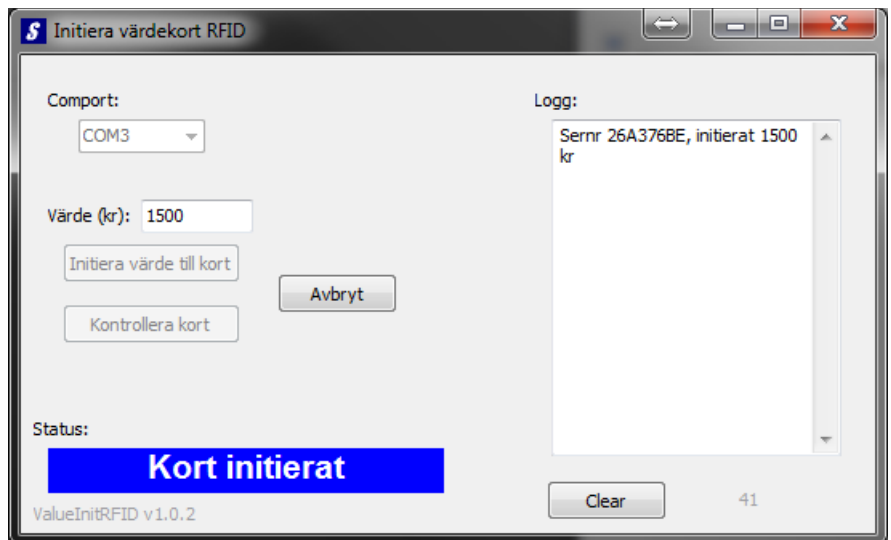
S Initiera värdekort RFID

Comport:

COM3

Värde (kr): 1500

Initiera värde till kort

Avbryt

Kontrollera kort

Status:

Kort initierat

ValueInitRFID v1.0.2

Logg:

Sernr 26A376BE, initierat 1500 kr

Clear

41